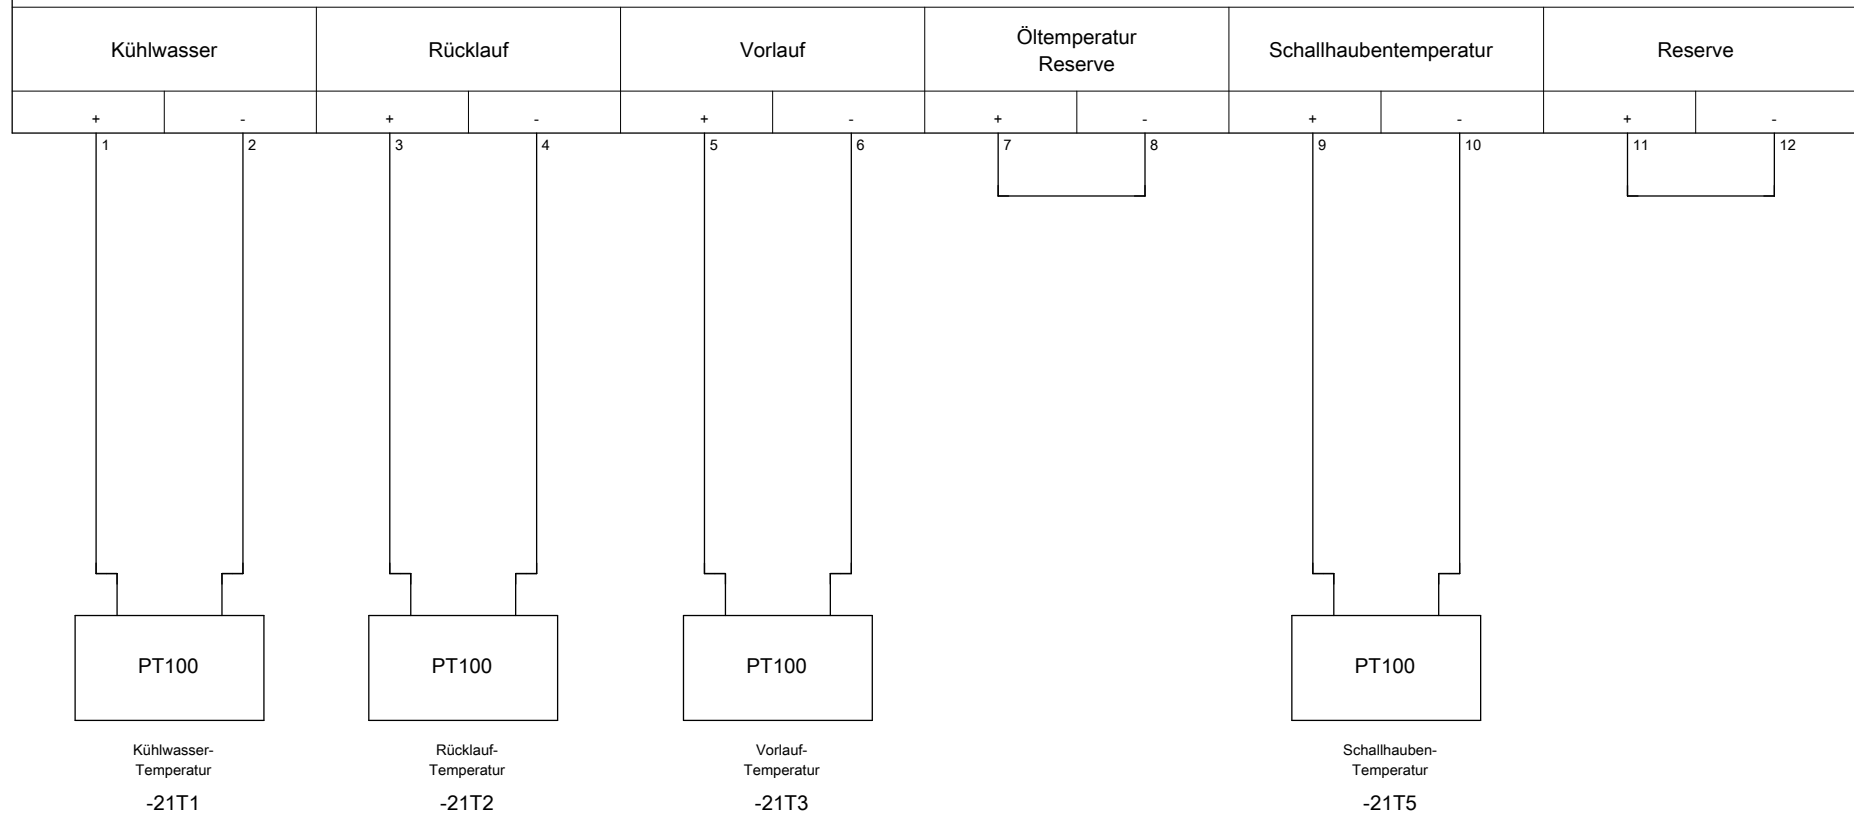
| Kühlwasser | | Rücklauf | | Vorlauf | | Öltemperatur Reserve | | Schallhaubentemperatur | | Reserve | |
|---|---|---|---|---|---|---|---|---|---|---|---|
| + | - | + | - | + | - | + | - | + | - | + | - |

1 2 3 4 5 6 7 8 9 10 11 12

PT100

Kühlwasser-Temperatur

-21T1

PT100

Rücklauf-Temperatur

-21T2

PT100

Vorlauf-Temperatur

-21T3

PT100

Schallhauben-Temperatur

-21T5